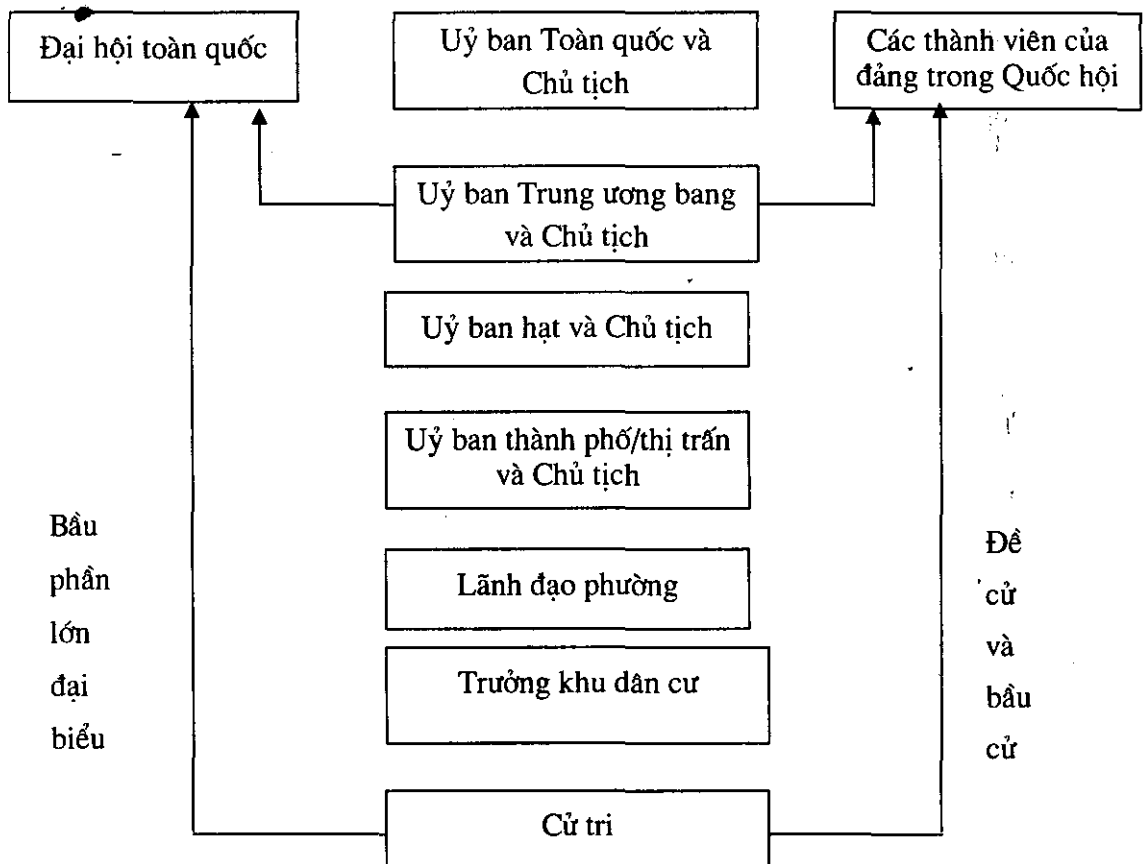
Đại hội toàn quốc

Uỷ ban Toàn quốc và Chủ tịch

Các thành viên của đảng trong Quốc hội

Uỷ ban Trung ương bang và Chủ tịch

Uỷ ban hạt và Chủ tịch

Uỷ ban thành phố/thị trấn và Chủ tịch

Lãnh đạo phường

Trưởng khu dân cư

Cử tri

Bầu phần lớn đại biểu

Đề cử và bầu cử